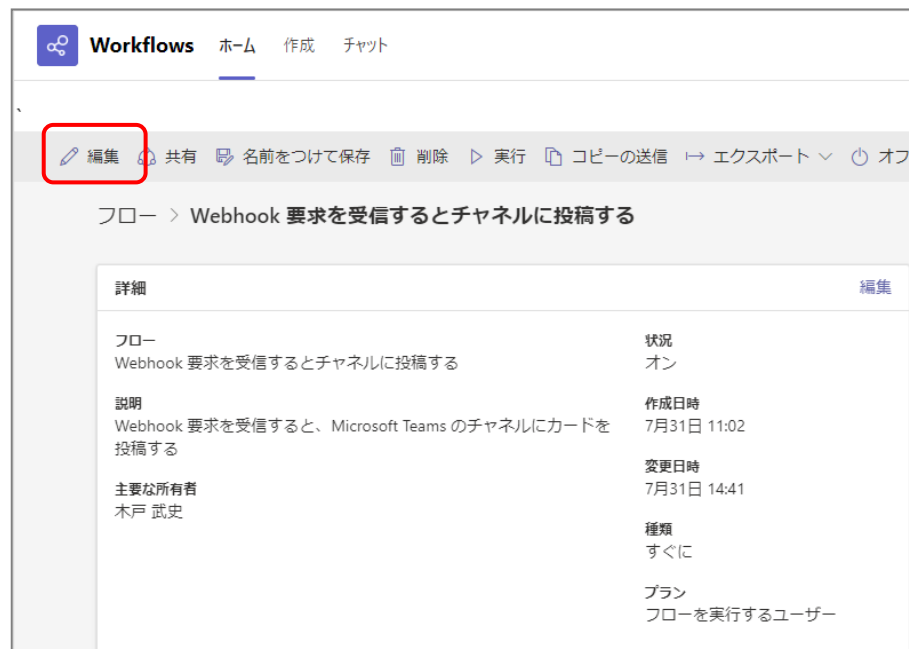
Workflows ホーム 作成 チャット

、

編集 共有 名前をつけて保存 削除 実行 コピーの送信 エクスポート オフ

フロー > Webhook 要求を受信するとチャネルに投稿する

詳細

編集

フロー
Webhook 要求を受信するとチャネルに投稿する

説明
Webhook 要求を受信すると、Microsoft Teams のチャネルにカードを投稿する

主要な所有者
木戸 武史

状況
オン

作成日時
7月31日 11:02

変更日時
7月31日 14:41

種類
すぐに

プラン
フローを実行するユーザー